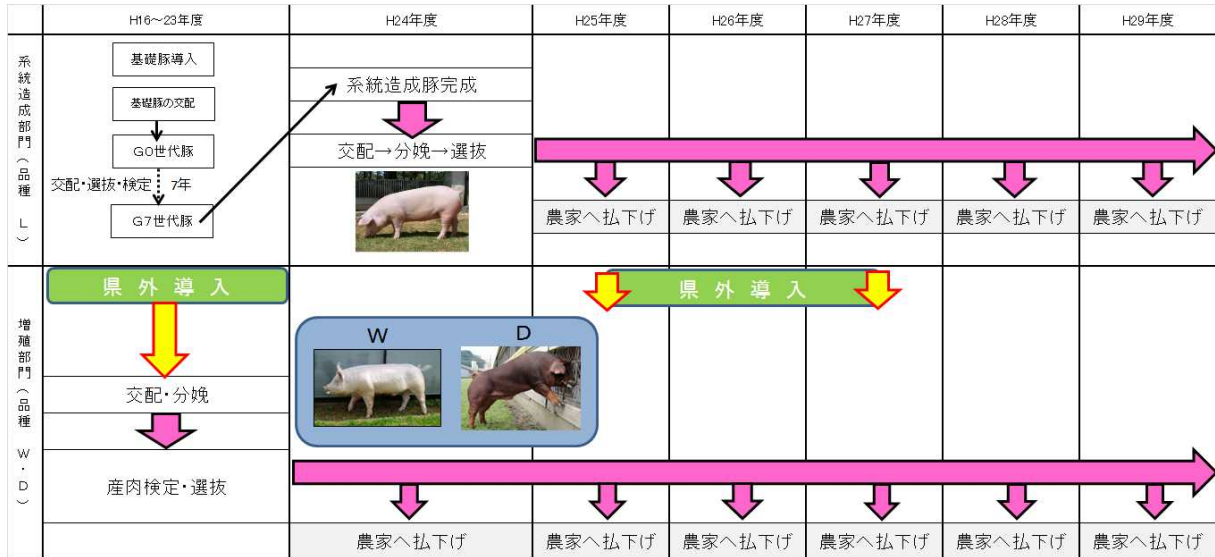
| | H16～23年度 | H24年度 | H25年度 | H26年度 | H27年度 | H28年度 | H29年度 |
|---|---|---|---|---|---|---|---|
| 系統造成部門（品種L） | 基礎豚導入<br>基礎豚の交配<br>G0世代豚<br>交配・選抜・検定 7年<br>G7世代豚 | 系統造成豚完成<br>交配→分娩→選抜 | 農家へ払下げ | 農家へ払下げ | 農家へ払下げ | 農家へ払下げ | 農家へ払下げ |
| 増殖部門（品種W・D） | 県外導入<br>交配・分娩<br>産肉検定・選抜 | W D<br>農家へ払下げ | 県外導入<br>農家へ払下げ | 農家へ払下げ | 農家へ払下げ | 農家へ払下げ | 農家へ払下げ |